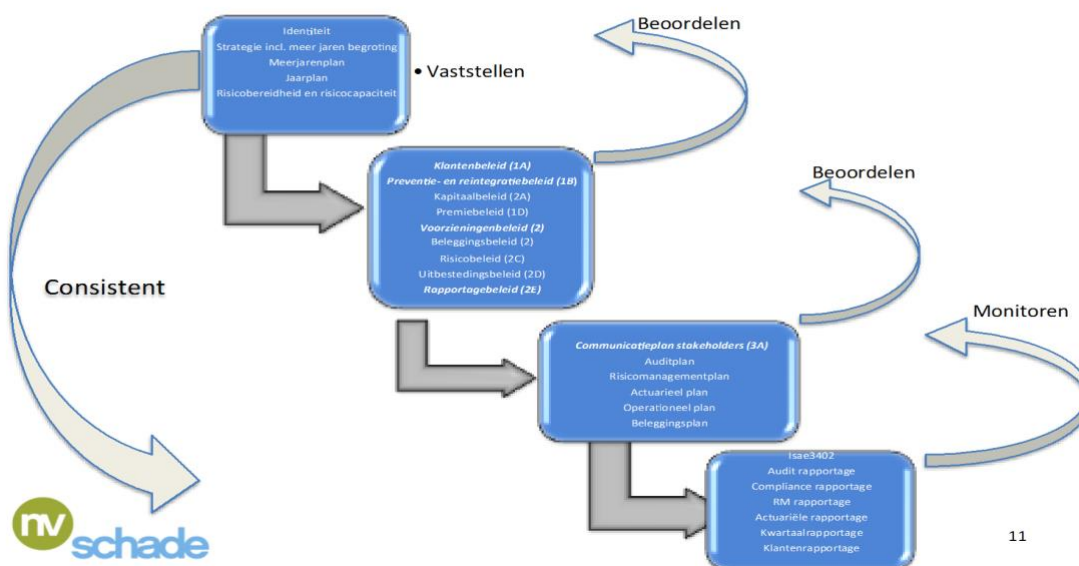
Identiteit
Strategie incl. meer jaren begroting
Meerjarenplan
Jaarplan
Risicobereidheid en risicocapaciteit

• Vaststellen

Beoordelen

Klantenbeleid (1A)
Preventie- en reintegratiebeleid (1B)
Kapitaalbeleid (2A)
Premiebeleid (1D)
Voorzieningenbeleid (2)
Beleggingsbeleid (2)
Risicobeleid (2C)
Uitbestedingsbeleid (2D)
Rapportagebeleid (2E)

Beoordelen

Consistent

Communicatieplan stakeholders (3A)
Auditplan
Risicomanagementplan
Actuarieel plan
Operationeel plan
Beleggingsplan

Monitoren

Isae3402
Audit rapportage
Compliance rapportage
RM rapportage
Actuariële rapportage
Kwartaalrapportage
Klantenrapportage

nv schade

11